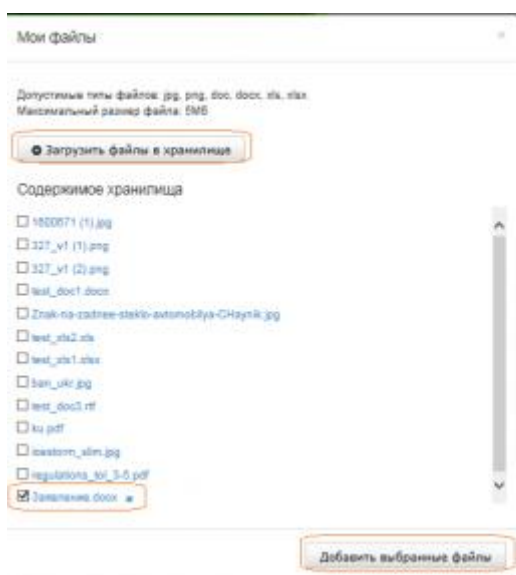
Мои файлы

×

Допустимые типы файлов: jpg, png, doc, docx, xls, xlsx.
Максимальный размер файла: 5Мб

Загрузить файлы в хранилище

Содержимое хранилища

1600571 (1).jpg

327_v1 (1).png

327_v1 (2).png

test_doc1.docx

Znak-na-zadnee-steklo-avtomobilya-CHaynik.jpg

test_xls2.xls

test_xls1.xlsx

ban_ukr.jpg

test_doc3.rtf

ku.pdf

iceatorm_slim.jpg

regulations_tol_3-5.pdf

Заявление.docx

Добавить выбранные файлы